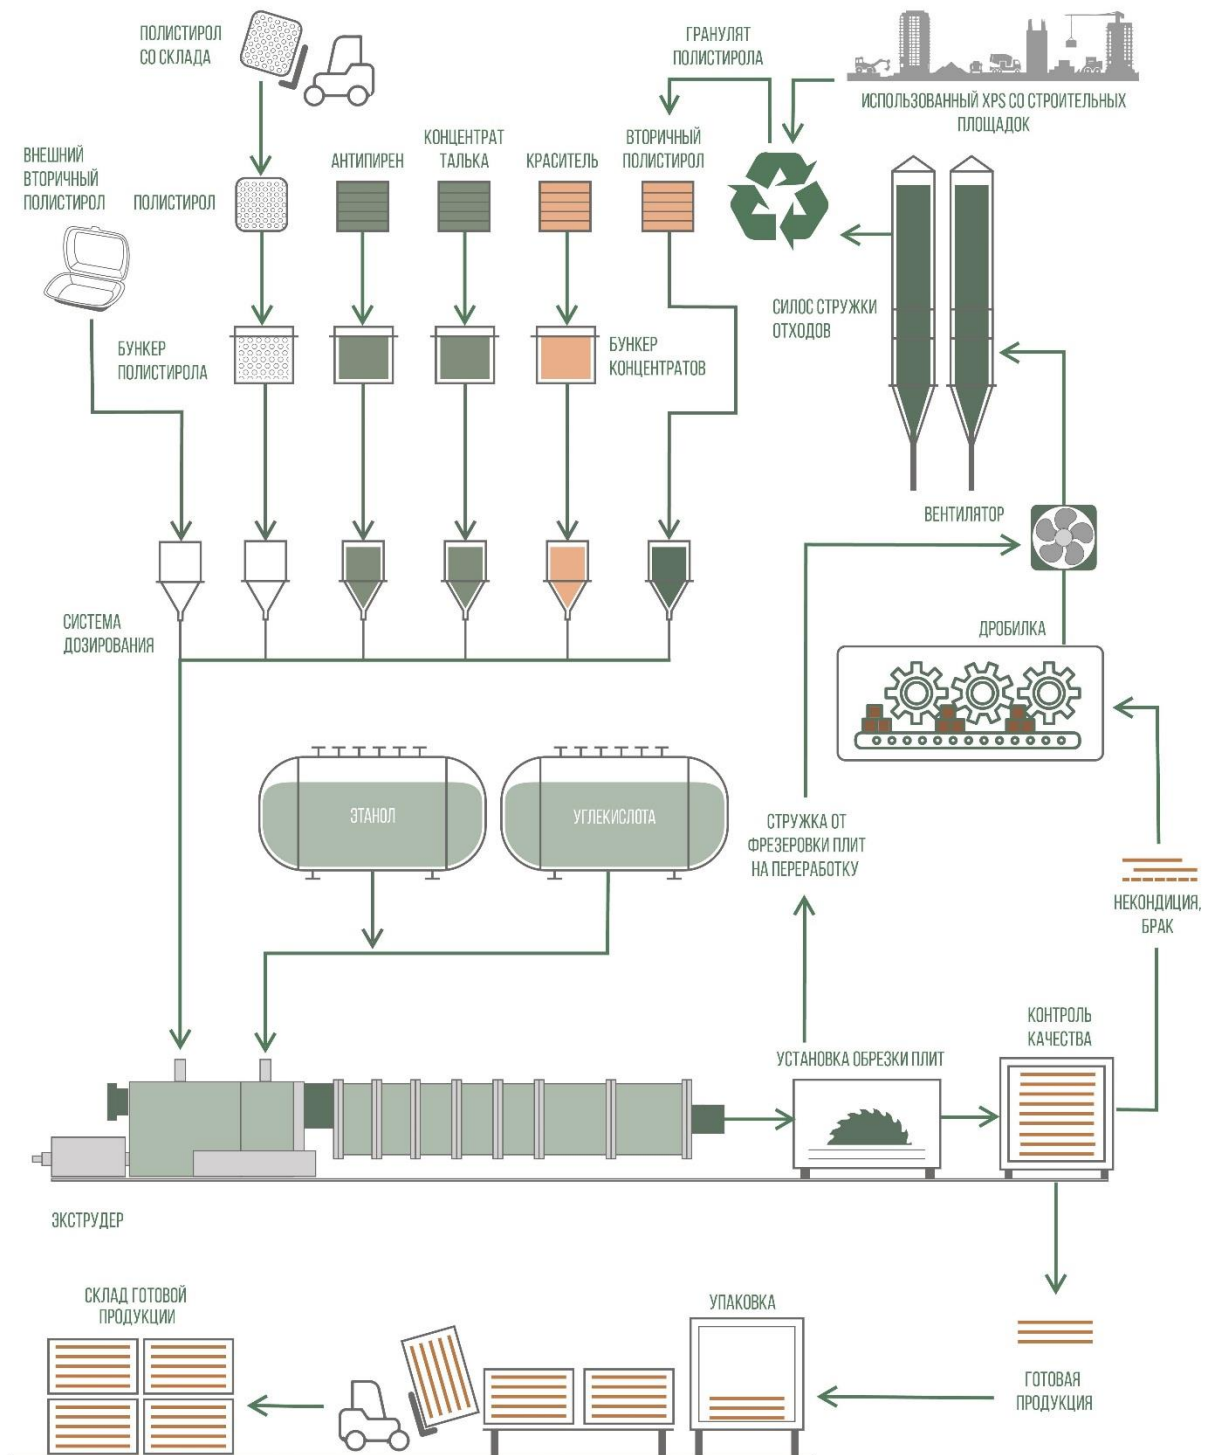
ПОЛИСТИРОЛ СО СКЛАДА

ГРАНУЛЯТ ПОЛИСТИРОЛА

ИСПОЛЬЗОВАННЫЙ XPS СО СТРОИТЕЛЬНЫХ ПЛОЩАДОК

ВНЕШНИЙ ВТОРИЧНЫЙ ПОЛИСТИРОЛ

ПОЛИСТИРОЛ

АНТИПИРЕН

КОНЦЕНТРАТ ТАЛЬКА

КРАСИТЕЛЬ

ВТОРИЧНЫЙ ПОЛИСТИРОЛ

СИЛОС СТРУЖКИ ОТХОДОВ

БУНКЕР ПОЛИСТИРОЛА

БУНКЕР КОНЦЕНТРАТОВ

ВЕНТИЛЯТОР

СИСТЕМА ДОЗИРОВАНИЯ

ДРОБИЛКА

ЭТАНОЛ

УГЛЕКИСЛОТА

СТРУЖКА ОТ ФРЕЗЕРОВКИ ПЛИТ НА ПЕРЕРАБОТКУ

НЕКОНДИЦИЯ, БРАК

КОНТРОЛЬ КАЧЕСТВА

УСТАНОВКА ОБРЕЗКИ ПЛИТ

ЭКСТРУДЕР

СКЛАД ГОТОВОЙ ПРОДУКЦИИ

УПАКОВКА

ГОТОВАЯ ПРОДУКЦИЯ